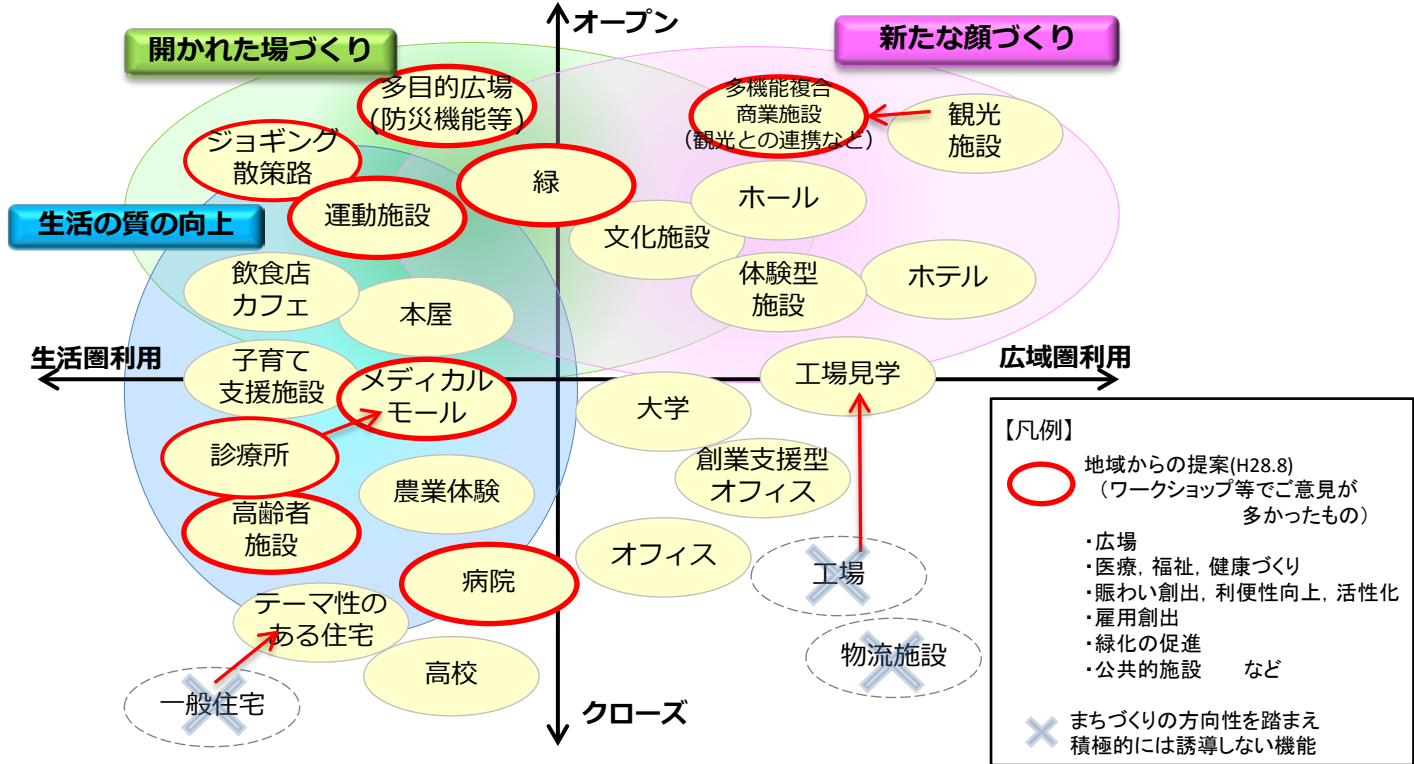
オープン

開かれた場づくり

新たな顔づくり

多目的広場
(防災機能等)

多機能複合
商業施設
(観光との連携など)

観光
施設

ジョギング
散策路

緑

生活の質の向上

運動施設

ホール

文化施設

飲食店
カフェ

体験型
施設

ホテル

本屋

生活圏利用

広域圏利用

子育て
支援施設

メディカル
モール

工場見学

大学

【凡例】

診療所

創業支援型
オフィス

地域からの提案(H28.8)
(ワークショップ等でご意見が
多かったもの)

農業体験

高齢者
施設

・広場
・医療，福祉，健康づくり
・賑わい創出，利便性向上，活性化
・雇用創出
・緑化の促進
・公共的施設　　など

オフィス

病院

工場

テーマ性の
ある住宅

物流施設

高校

一般住宅

クローズ

まちづくりの方向性を踏まえ
積極的には誘導しない機能